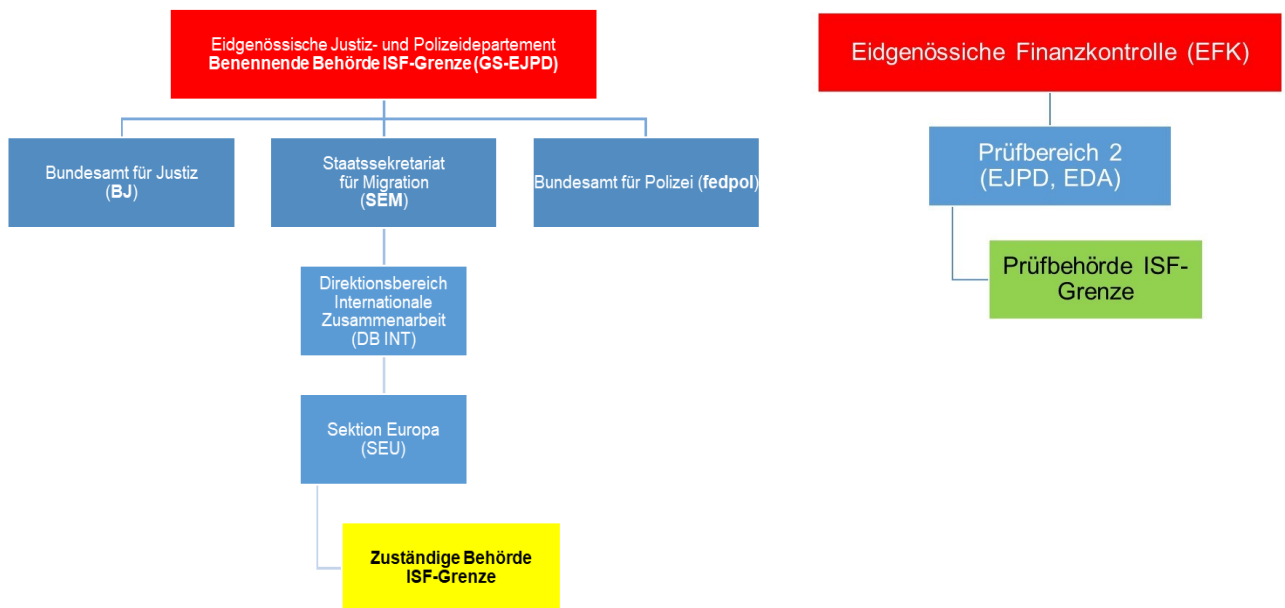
Eidgenössische Justiz- und Polizeidepartement
Benennende Behörde ISF-Grenze (GS-EJPD)

Bundesamt für Justiz (BJ)

Staatssekretariat für Migration (SEM)

Bundesamt für Polizei (fedpol)

Direktionsbereich Internationale Zusammenarbeit (DB INT)

Sektion Europa (SEU)

Zuständige Behörde ISF-Grenze

Eidgenössische Finanzkontrolle (EFK)

Prüfbereich 2 (EJPD, EDA)

Prüfbehörde ISF-Grenze